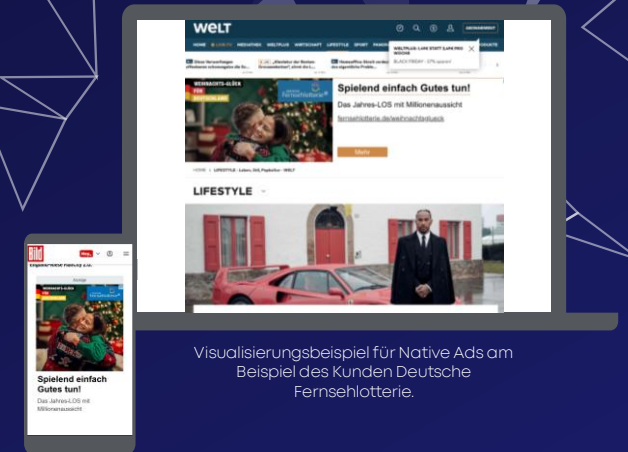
WELT

ABONNEMENT

HOME LIVE MEDIATHEK WELTPLUS WIRTSCHAFT LIFESTYLE SPORT

WELTPLUS: LASS STATT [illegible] PRO WOCHE

BLACK FRIDAY - 57% sparen!

WEIHNACHTS-LOS

Deutsche Fernsehlotterie

Spielend einfach Gutes tun!

Das Jahres-LOS mit Millionenaussicht

fernsehlotterie.de/weihnachtsglueck

Mehr

HOME > LIFESTYLE

LIFESTYLE

Bild

WEIHNACHTS-LOS

Spielend einfach Gutes tun!

Das Jahres-LOS mit Millionenaussicht

Visualisierungsbeispiel für Native Ads am Beispiel des Kunden Deutsche Fernsehlotterie.